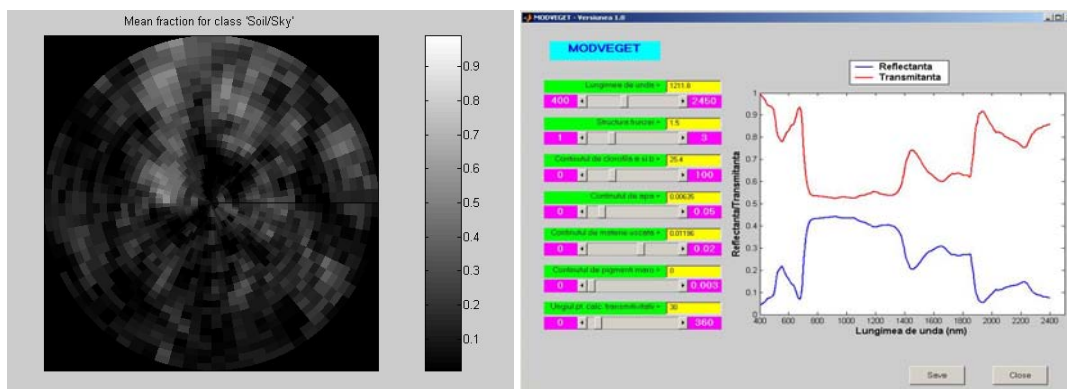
Mean fraction for class 'Soil/Sky'

0.9
0.8
0.7
0.6
0.5
0.4
0.3
0.2
0.1

MODVEGET - Versiunea 1.0

MODVEGET

Lungimea de unda = 1211.8
400 2450

Structura frunzei = 1.5
1 3

Continutul de clorofila a si b = 25.4
0 100

Continutul de apa = 0.00635
0 0.05

Continutul de materie uscata = 0.01196
0 0.02

Continutul de pigment maro = 0
0 0.003

Unghiul pt. calc. transmit-tatii = 30
0 360

Reflectanta
Transmitanta

Reflectanta/Transmitanta

1
0.9
0.8
0.7
0.6
0.5
0.4
0.3
0.2
0.1
0

400 600 800 1000 1200 1400 1600 1800 2000 2200 2400
Lungimea de unda (nm)

Save
Close